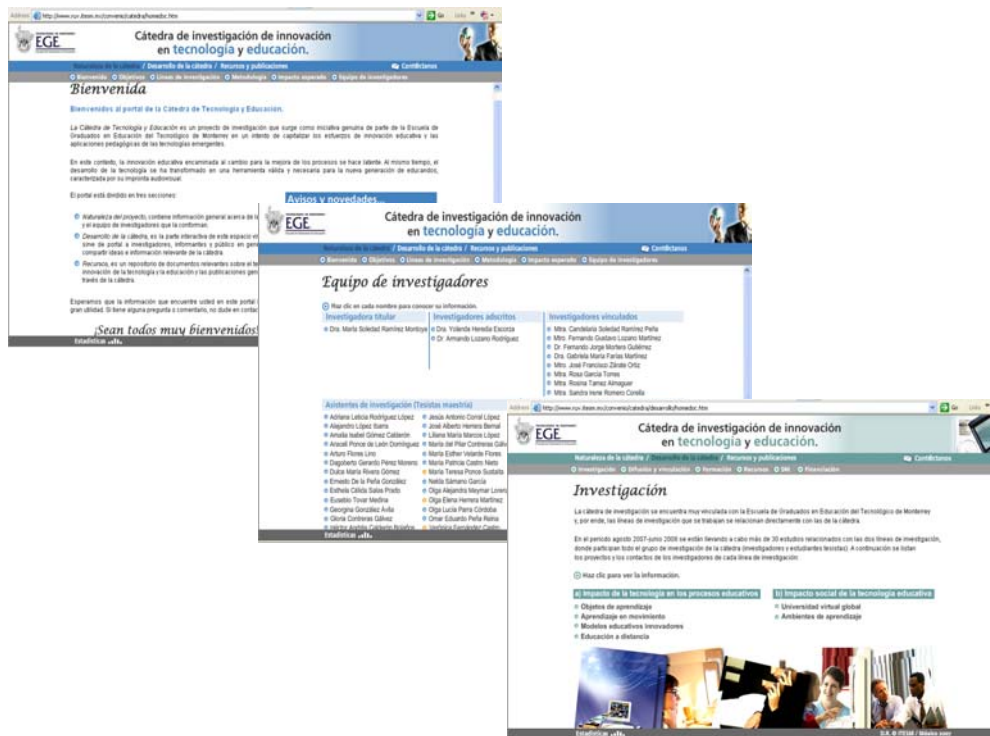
Address http://www.ruv.itesm.mx/convenio/catedra/homedoc.htm

EGE

Cátedra de investigación de innovación en tecnología y educación.

Naturaleza de la cátedra / Desarrollo de la cátedra / Recursos y publicaciones

Contáctenos

Bienvenida Objetivos Líneas de investigación Metodología Impacto esperado Equipo de investigadores

Bienvenida

Bienvenidos al portal de la Cátedra de Tecnología y Educación.

La Cátedra de Tecnología y Educación es un proyecto de investigación que surge como iniciativa genuina de parte de la Escuela de Graduados en Educación del Tecnológico de Monterrey en un intento de capitalizar los esfuerzos de innovación educativa y las aplicaciones pedagógicas de las tecnologías emergentes.

En este contexto, la innovación educativa encaminada al cambio para la mejora de los procesos se hace latente. Al mismo tiempo, el desarrollo de la tecnología se ha transformado en una herramienta válida y necesaria para la nueva generación de educandos, caracterizada por su impronta audiovisual.

El portal está dividido en tres secciones:

Naturaleza del proyecto, contiene información general acerca de la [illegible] y el equipo de investigadores que la conforman.

Desarrollo de la cátedra, es la parte interactiva de este espacio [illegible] sirve de portal a investigadores, informantes y público en gen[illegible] compartir ideas e información relevante de la cátedra.

Recursos, es un repositorio de documentos relevantes sobre el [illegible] innovación de la tecnología y la educación y las publicaciones ge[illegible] través de la cátedra.

Esperamos que la información que encuentre usted en este portal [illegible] gran utilidad. Si tiene alguna pregunta o comentario, no dude en contac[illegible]

¡Sean todos muy bienvenidos!

Avisos y novedades...

Estadísticas

EGE

Cátedra de investigación de innovación en tecnología y educación.

Naturaleza de la cátedra / Desarrollo de la cátedra / Recursos y publicaciones

Contáctenos

Bienvenida Objetivos Líneas de investigación Metodología Impacto esperado Equipo de investigadores

Equipo de investigadores

Haz clic en cada nombre para conocer su información.

| Investigadora titular | Investigadores adscritos | Investigadores vinculados |
|---|---|---|
| Dra. María Soledad Ramírez Montoya | Dra. Yolanda Heredia Escorza | Mtra. Candelaria Soledad Ramírez Peña |
| | Dr. Armando Lozano Rodríguez | Mtro. Fernando Gustavo Lozano Martínez |
| | | Dr. Fernando Jorge Mortera Gutiérrez |
| | | Dra. Gabriela María Farías Martínez |
| | | Mtro. José Francisco Zárate Ortiz |
| | | Mtra. Rosa García Torres |
| | | Mtra. Rosina Tamez Almaguer |
| | | Mtra. Sandra Irene Romero Corella |

Asistentes de investigación (Tesistas maestría)

Adriana Leticia Rodríguez López
Alejandro López Ibarra
Amalia Isabel Gómez Calderón
Aracelí Ponce de León Domínguez
Arturo Flores Lirio
Dagoberto Gerardo Pérez Moreno
Dulce María Rivera Gómez
Ernesto De la Peña González
Esthela Cálida Salas Prado
Eusebio Tovar Medina
Georgina González Ávila
Gloria Contreras Gálvez
Herlinda Andrés Calderón Bolaños

Jesús Antonio Corral López
José Alberto Herrera Bernal
Liliana María Marcos López
María del Pilar Contreras Gal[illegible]
María Esther Velarde Flores
María Patricia Castro Nieto
María Teresa Ponce Sustaita
Nelda Sámano García
Olga Alejandra Meymar Loren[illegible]
Olga Elena Herrera Martínez
Olga Lucía Parra Córdoba
Omar Eduardo Peña Reina
Verónica Fernández Castro

Estadísticas

Address http://www.ruv.itesm.mx/convenio/catedra/desarrollo/homedoc.htm

EGE

Cátedra de investigación de innovación en tecnología y educación.

Naturaleza de la cátedra / Desarrollo de la cátedra / Recursos y publicaciones

Contáctenos

Investigación Difusión y vinculación Formación Recursos SNI Financiación

Investigación

La cátedra de investigación se encuentra muy vinculada con la Escuela de Graduados en Educación del Tecnológico de Monterrey y, por ende, las líneas de investigación que se trabajan se relacionan directamente con las de la cátedra.

En el periodo agosto 2007-junio 2008 se están llevando a cabo más de 30 estudios relacionados con las dos líneas de investigación, donde participan todo el grupo de investigación de la cátedra (investigadores y estudiantes tesistas). A continuación se listan los proyectos y los contactos de los investigadores de cada línea de investigación:

Haz clic para ver la información.

a) Impacto de la tecnología en los procesos educativos
Objetos de aprendizaje
Aprendizaje en movimiento
Modelos educativos innovadores
Educación a distancia

b) Impacto social de la tecnología educativa
Universidad virtual global
Ambientes de aprendizaje

Estadísticas

D.R. © ITESM / México 2007